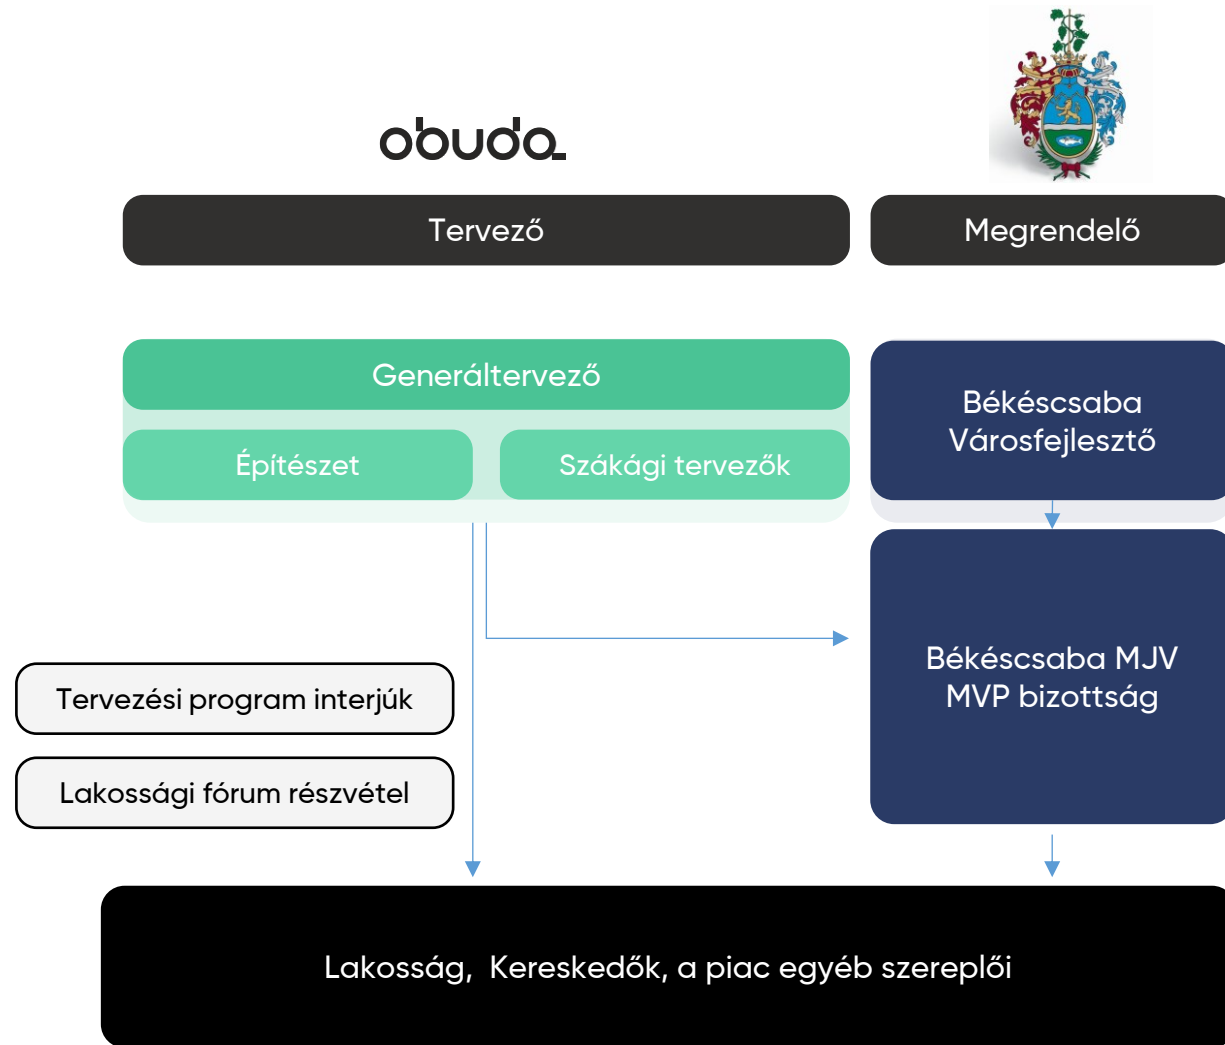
obuda

Tervező

Megrendelő

Generáltervező

Építészet

Szákági tervezők

Békéscsaba Városfejlesztő

Békéscsaba MJV MVP bizottság

Tervezési program interjúk

Lakossági fórum részvétel

Lakosság, Kereskedők, a piac egyéb szereplői